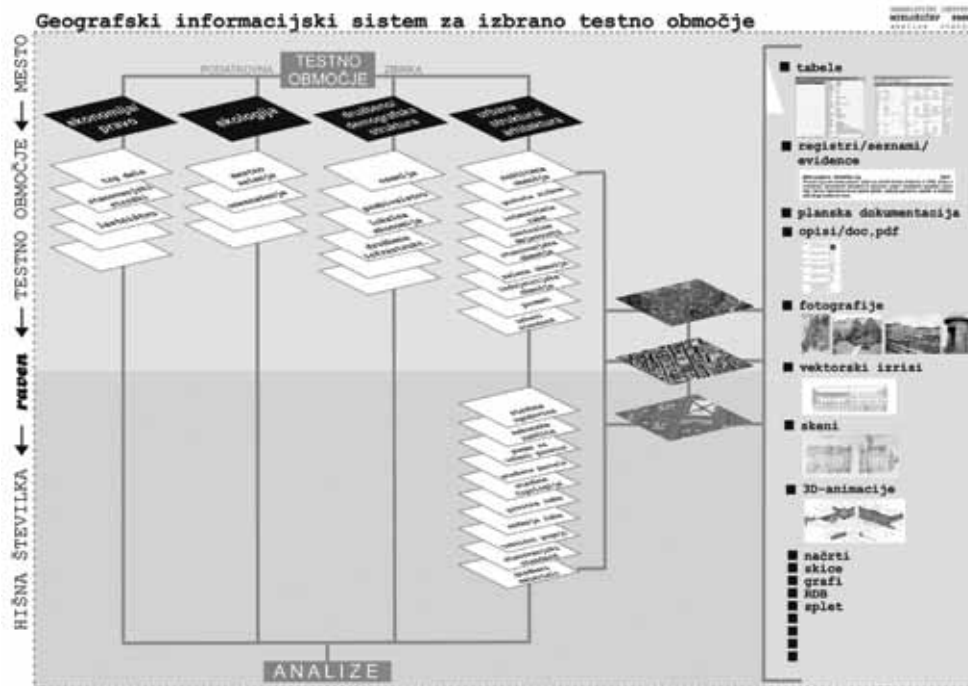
Geografski informacijski sistem za izbrano testno območje

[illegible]

MESTO ← TESTNO OBMOČJE ← raven ← HIŠNA ŠTEVILKA

PODATKOVNA TESTNO OBMOČJE ZBIRKA

ekonomija/ pravo

ekologija

družbeno demografska struktura

urbana struktura/ arhitektura

raba dela
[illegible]
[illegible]
lastništvo

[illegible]
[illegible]

namembnost
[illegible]
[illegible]
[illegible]

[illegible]

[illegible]

ANALIZE

■ tabele

■ registri/seznami/ evidence

■ planska dokumentacija

■ opisi/doc.pdf

■ fotografije

■ vektorski izrisi

■ skeni

■ 3D-animacije

■ načrti
■ skice
■ grafi
■ RDB
■ splet
■
■
■
■
■